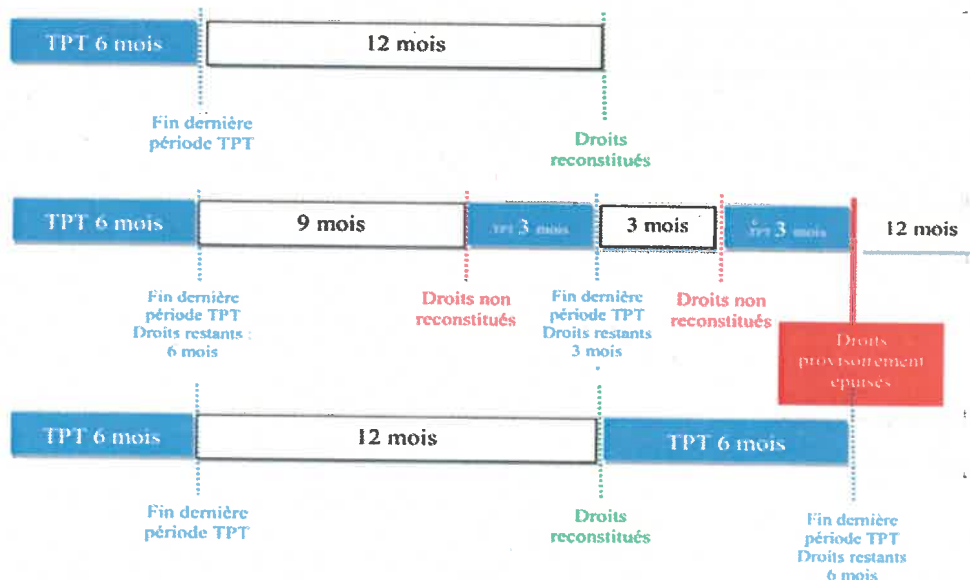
TPT 6 mois

12 mois

Fin dernière période TPT

Droits reconstitués

TPT 6 mois

9 mois

TPT 3 mois

3 mois

TPT 3 mois

12 mois

Fin dernière période TPT Droits restants : 6 mois

Droits non reconstitués

Fin dernière période TPT Droits restants 3 mois

Droits non reconstitués

Droits provisoirement épuisés

TPT 6 mois

12 mois

TPT 6 mois

Fin dernière période TPT

Droits reconstitués

Fin dernière période TPT Droits restants 6 mois